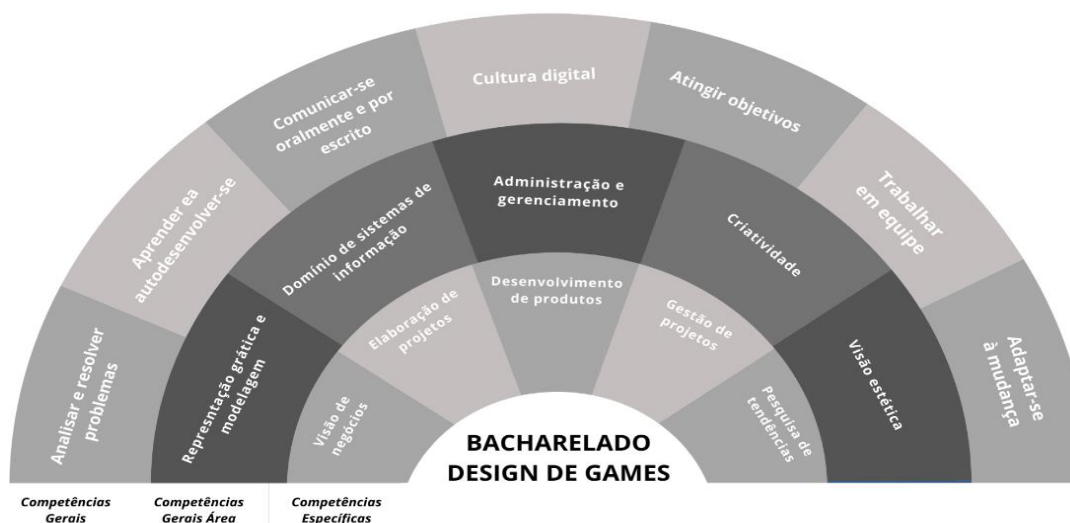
Analisar e resolver problemas

Aprender ea autodesenvolver-se

Comunicar-se oralmente e por escrito

Cultura digital

Atingir objetivos

Trabalhar em equipe

Adaptar-se à mudança

Represntação gráfica e modelagem

Domínio de sistemas de informação

Administração e gerenciamento

Criatividade

Visão estética

Visão de negócios

Elaboração de projetos

Desenvolvimento de produtos

Gestão de projetos

Pesquisa de tendências

BACHARELADO DESIGN DE GAMES

Competências Gerais

Competências Gerais Área

Competências Específicas